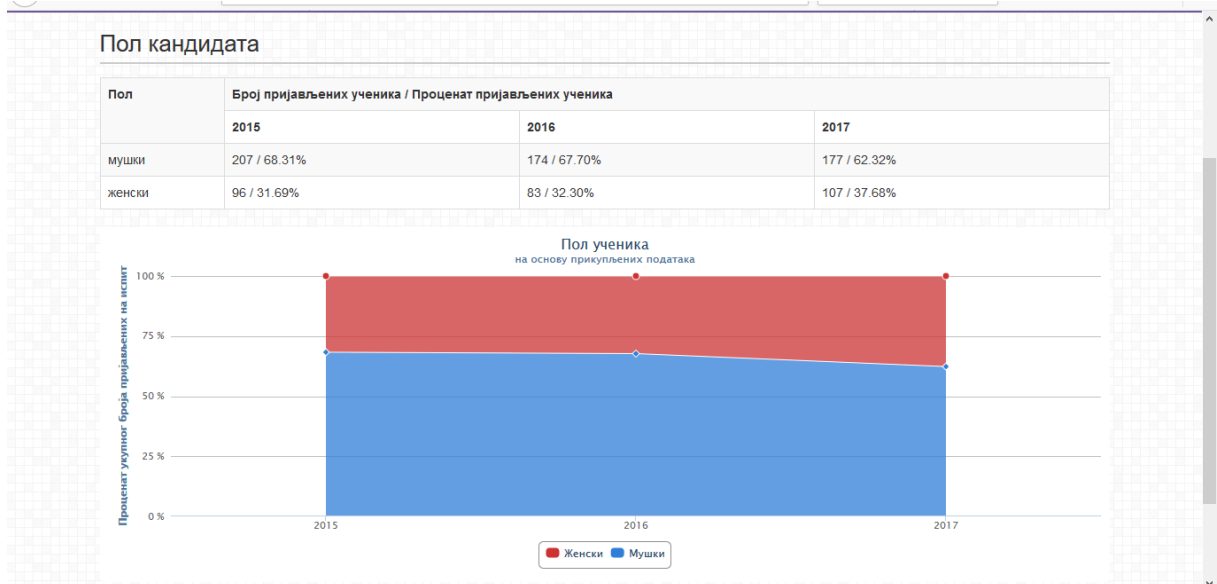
Пол кандидата

| Пол | Број пријављених ученика / Проценат пријављених ученика | | |
|---|---|---|---|
| | 2015 | 2016 | 2017 |
| мушки | 207 / 68.31% | 174 / 67.70% | 177 / 62.32% |
| женски | 96 / 31.69% | 83 / 32.30% | 107 / 37.68% |

Пол ученика
на основу прикупљених података

Проценат укупног броја пријављених на испит

100 %
75 %
50 %
25 %
0 %

2015
2016
2017

Женски Мушки